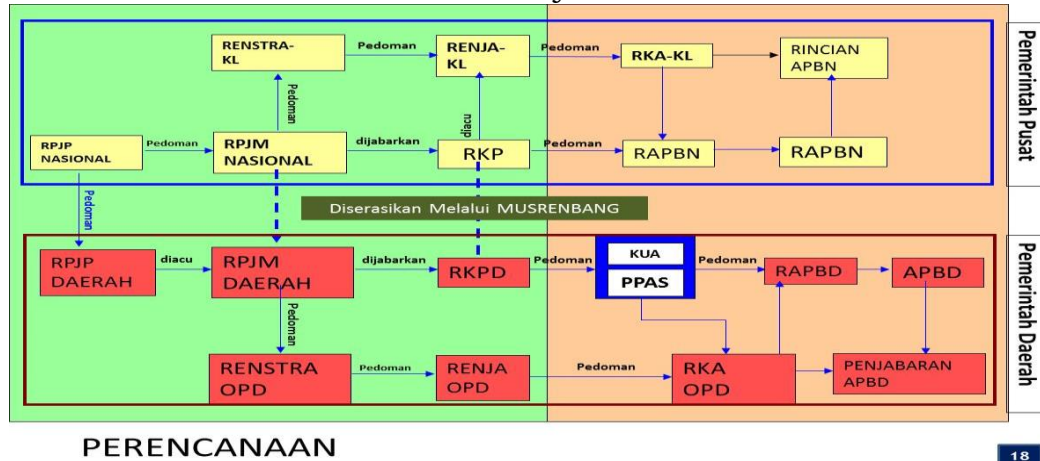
RENSTRA-KL

Pedoman

RENJA-KL

Pedoman

RKA-KL

RINCIAN APBN

Pedoman

diacu

RPJP NASIONAL

Pedoman

RPJM NASIONAL

dijabarkan

RKP

Pedoman

RAPBN

RAPBN

Pemerintah Pusat

Pedoman

Diserasikan Melalui MUSRENBANG

RPJP DAERAH

diacu

RPJM DAERAH

dijabarkan

RKPD

Pedoman

KUA

PPAS

Pedoman

RAPBD

APBD

Pedoman

RENSTRA OPD

Pedoman

RENJA OPD

Pedoman

RKA OPD

PENJABARAN APBD

Pemerintah Daerah

PERENCANAAN

18